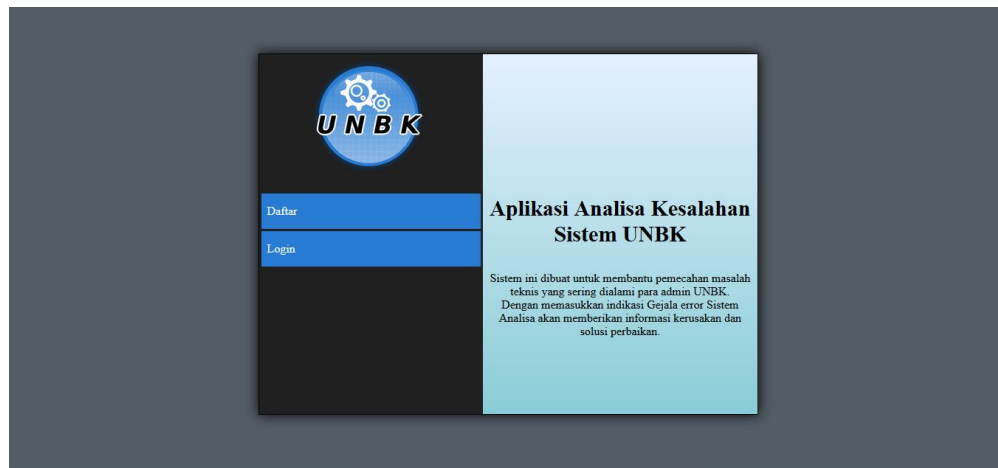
UNBK

Daftar

Login

Aplikasi Analisa Kesalahan Sistem UNBK

Sistem ini dibuat untuk membantu pemecahan masalah teknis yang sering dialami para admin UNBK. Dengan memasukkan indikasi Gejala error Sistem Analisa akan memberikan informasi kerusakan dan solusi perbaikan.